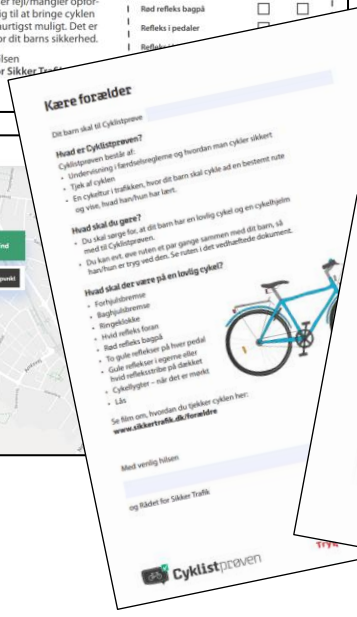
er fejl/mangler opfor-
g til at bringe cyklen
urtigst muligt. Det er
or dit barns sikkerhed.

hilsen
r Sikker Traf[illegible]

Rød refleks bagpå
Refleks i pedaler
Refleks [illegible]

Kære forælder

Dit barn skal til Cyklistprøve

Hvad er Cyklistprøven?
Cyklistprøven består af:
• Undervisning i færdselsregler og hvordan man cykler sikkert
• Tjek af cyklen
• En cykeltur i trafikken, hvor dit barn skal cykle ad en bestemt rute og vise, hvad han/hun har lært.

Hvad skal du gøre?
• Du skal sørge for, at dit barn har en lovlig cykel og en cykelhjelm med til Cyklistprøven.
• Du kan evt. øve ruten et par gange sammen med dit barn, så han/hun er tryg ved den. Se ruten i det vedhæftede dokument.

Hvad skal der være på en lovlig cykel?
• Forhjulsbremse
• Baghjulsbremse
• Ringeklokke
• Hvid refleks foran
• Rød refleks bagpå
• To gule reflekser på hver pedal
• Gule reflekser i egerne eller hvid refleksstribe på dækket
• Cykellygter – når det er mørkt
• Lås

Se film om, hvordan du tjekker cyklen her:
www.sikkertrafik.dk/foraeldre

Med venlig hilsen

og Rådet for Sikker Trafik

Cyklistprøven

nd

punkt